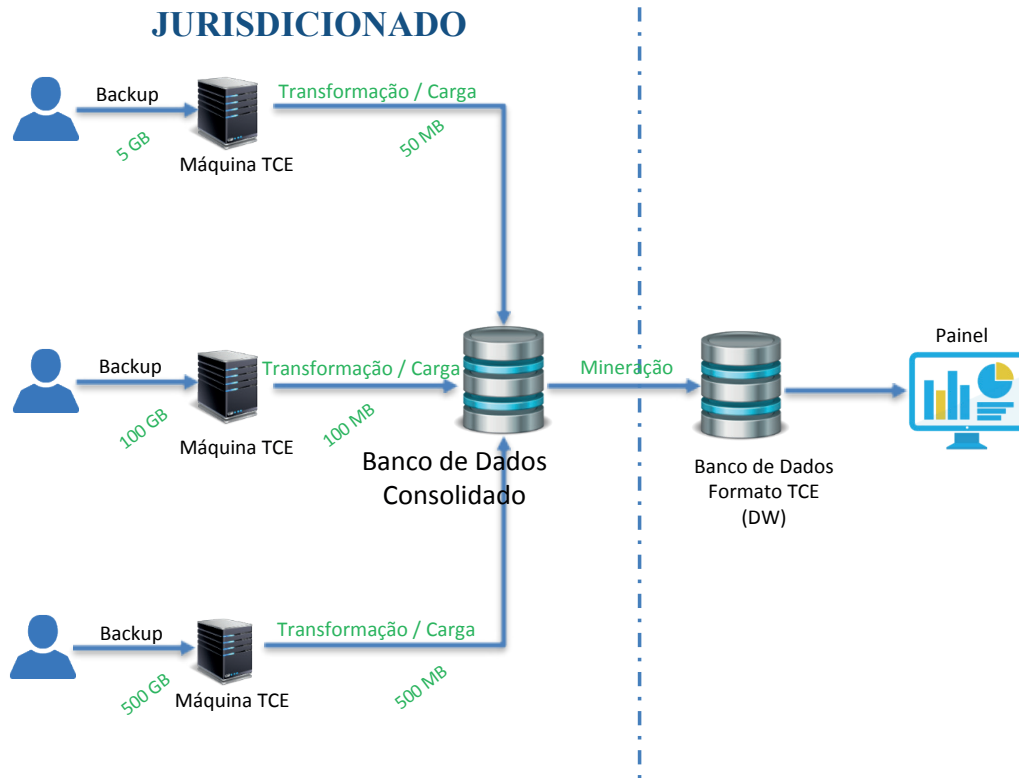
JURISDICIONADO

Backup
5 GB
Máquina TCE
Transformação / Carga
50 MB

Backup
100 GB
Máquina TCE
Transformação / Carga
100 MB

Banco de Dados Consolidado

Mineração

Banco de Dados Formato TCE (DW)

Painel

Backup
500 GB
Máquina TCE
Transformação / Carga
500 MB